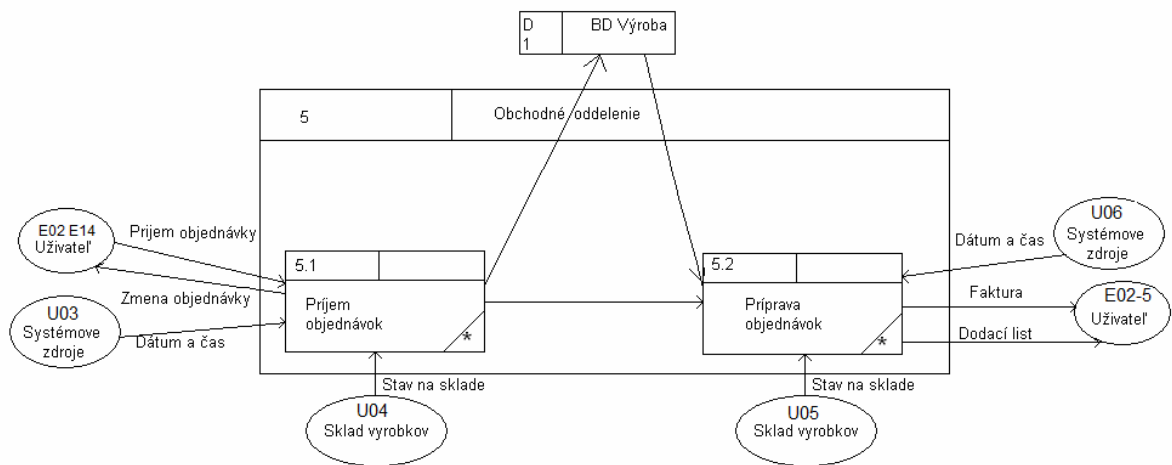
D
1

BD Výroba

5

Obchodné oddelenie

E02 E14
Užívateľ

Prijem objednávky

Zmena objednávky

U03
Systémove zdroje

Dátum a čas

5.1

Príjem objednávok

*

U04
Sklad vyrobkov

Stav na sklade

5.2

Príprava objednávok

*

U05
Sklad vyrobkov

Stav na sklade

Dátum a čas

U06
Systémove zdroje

Faktura

Dodací list

E02-5
Užívateľ